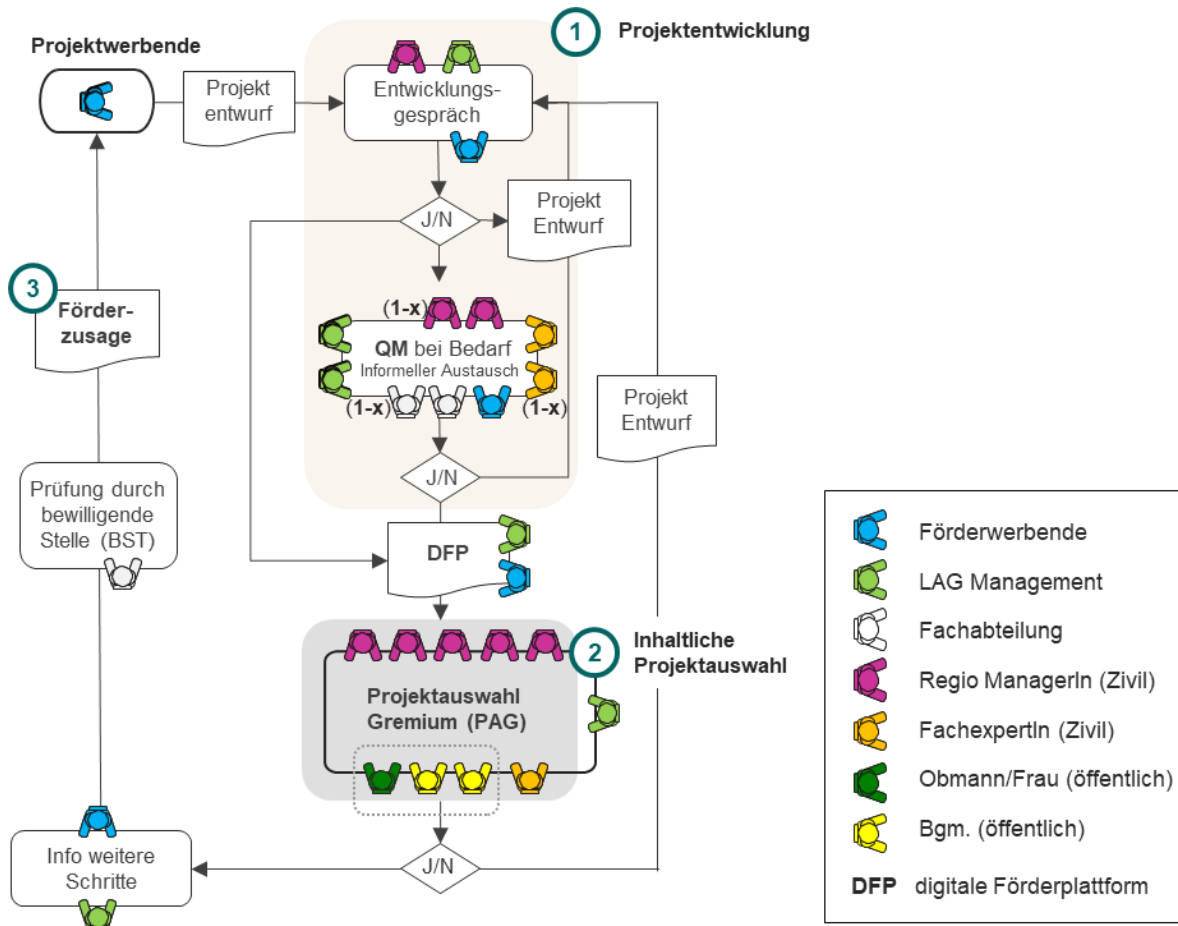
Projektwerbende

Projekt entwurf

1 Projektentwicklung

Entwicklungsgespräch

J/N

Projekt Entwurf

(1-x)

QM bei Bedarf
Informeller Austausch

(1-x) (1-x)

J/N

Projekt Entwurf

3 Förderzusage

Prüfung durch bewilligende Stelle (BST)

DFP

2 Inhaltliche Projektauswahl

Projektauswahl Gremium (PAG)

J/N

Info weitere Schritte

Förderwerbende
LAG Management
Fachabteilung
Regio ManagerIn (Zivil)
FachexpertIn (Zivil)
Obmann/Frau (öffentlich)
Bgm. (öffentlich)
DFP digitale Förderplattform